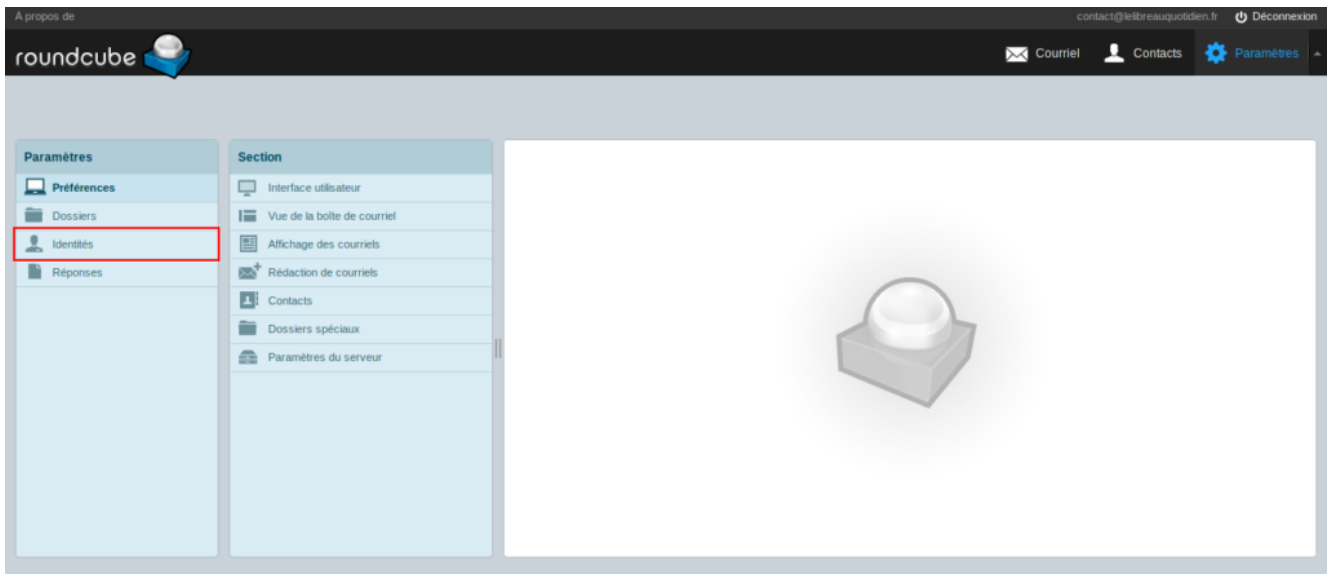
A propos de

contact@lelibreauquotidien.fr Déconnexion

roundcube

Courriel Contacts Paramètres

Paramètres

Préférences

Dossiers

Identités

Réponses

Section

Interface utilisateur

Vue de la boîte de courriel

Affichage des courriels

Rédaction de courriels

Contacts

Dossiers spéciaux

Paramètres du serveur